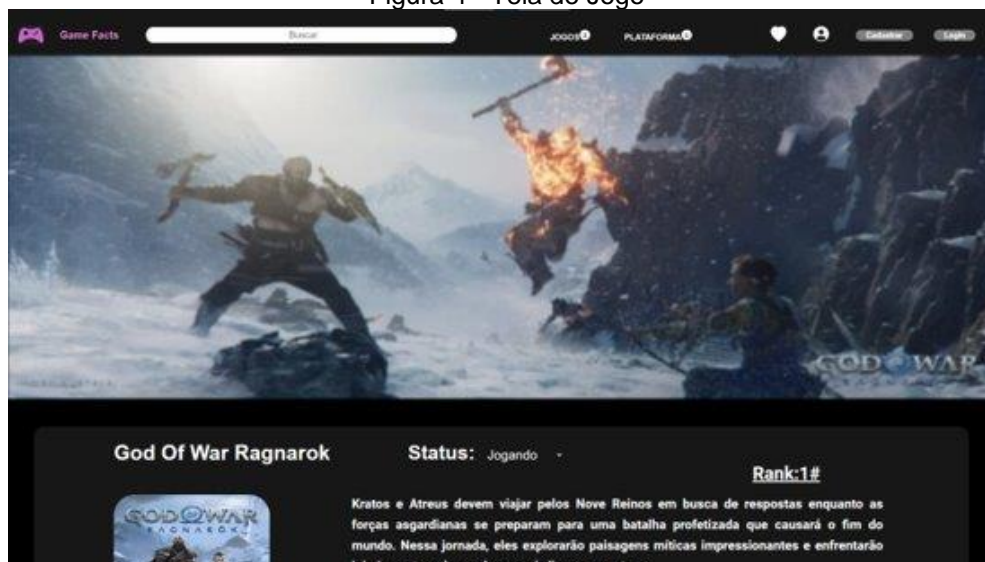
Figura 1 – Tela do Jogo

Game Facts

Buscar

JOGOS

PLATAFORMA

Cadastrar

Login

GOD OF WAR

God Of War Ragnarok

Status: Jogando

Rank:1#

GOD OF WAR RAGNARÖK

Kratos e Atreus devem viajar pelos Nove Reinos em busca de respostas enquanto as forças asgardianas se preparam para uma batalha profetizada que causará o fim do mundo. Nessa jornada, eles explorarão paisagens míticas impressionantes e enfrentarão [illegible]